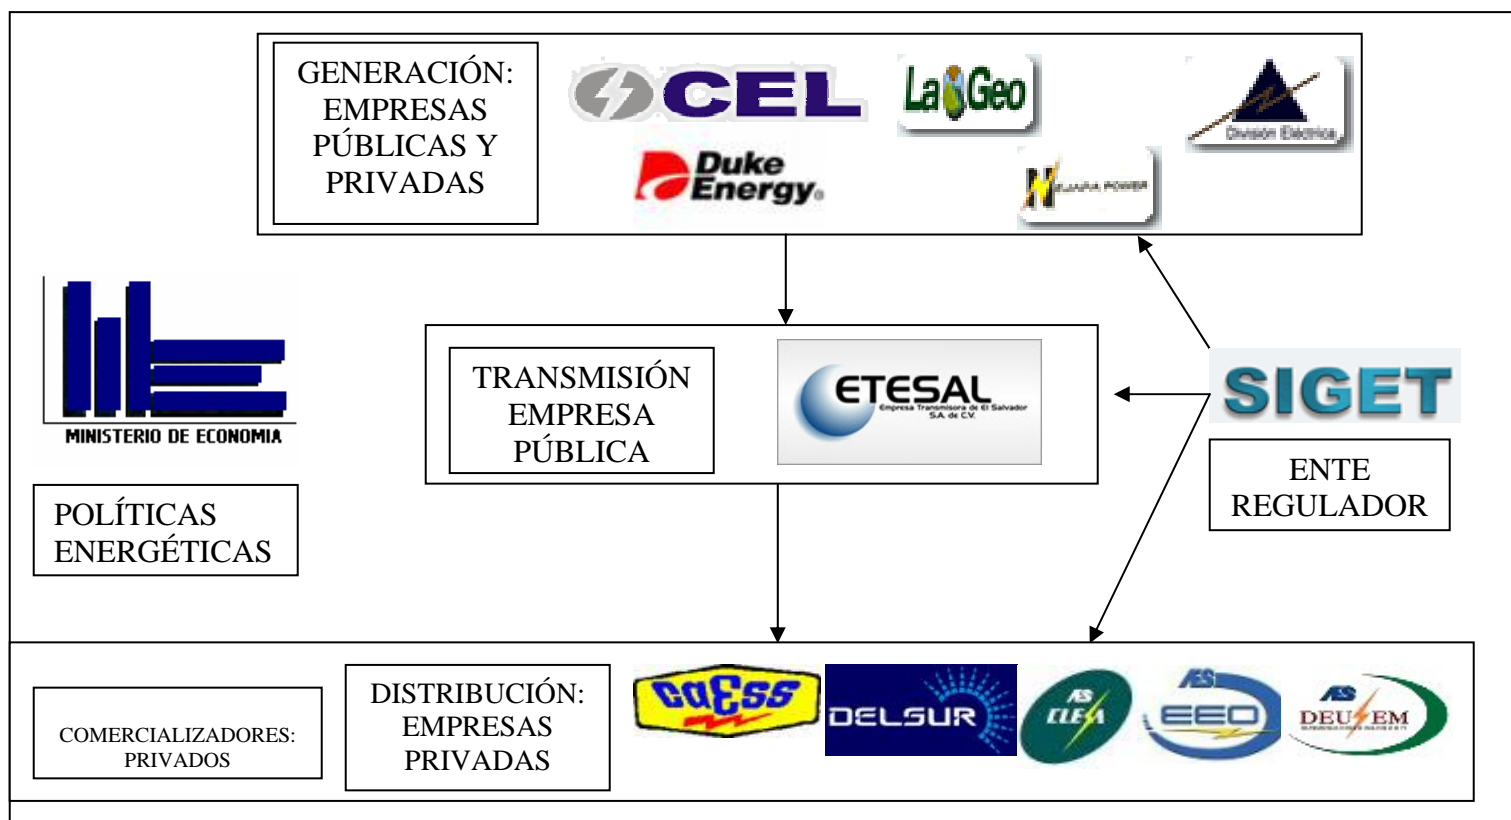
GENERACIÓN: EMPRESAS PÚBLICAS Y PRIVADAS

CEL

LaGeo

División Eléctrica

Duke Energy

NEJAPA POWER

MINISTERIO DE ECONOMIA

POLÍTICAS ENERGÉTICAS

TRANSMISIÓN EMPRESA PÚBLICA

ETESAL
Empresa Transmisora de El Salvador S.A. de C.V.

SIGET

ENTE REGULADOR

COMERCIALIZADORES: PRIVADOS

DISTRIBUCIÓN: EMPRESAS PRIVADAS

CAESS

DELSUR

AES CLESA

AES EEO

AES DEUSEM